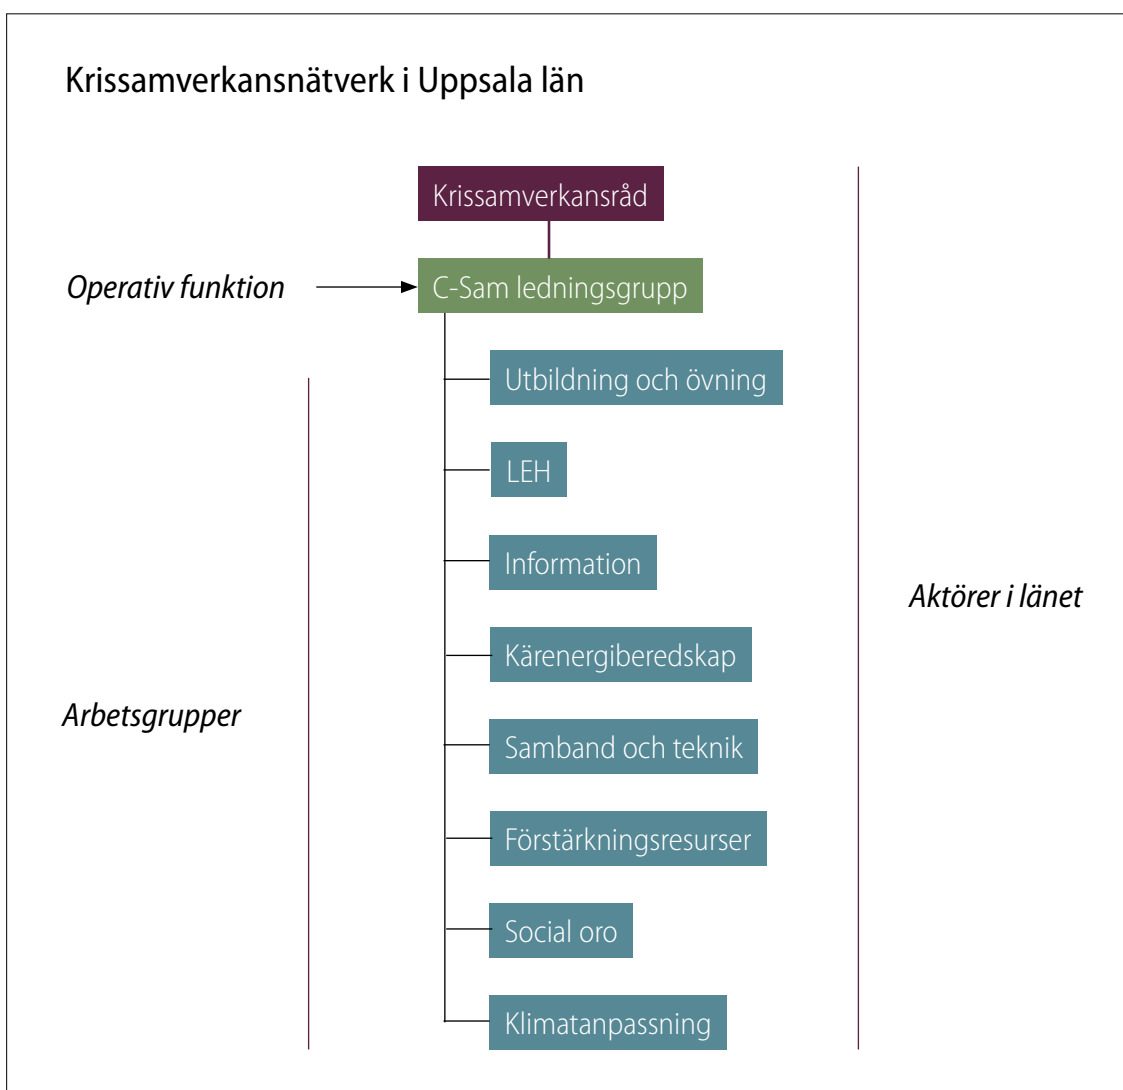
Krissamverkansnätverk i Uppsala län

Krissamverkansråd

Operativ funktion

C-Sam ledningsgrupp

Utbildning och övning

LEH

Information

Kärenergiberedskap

Samband och teknik

Förstärkningsresurser

Social oro

Klimatanpassning

Arbetsgrupper

Aktörer i länet